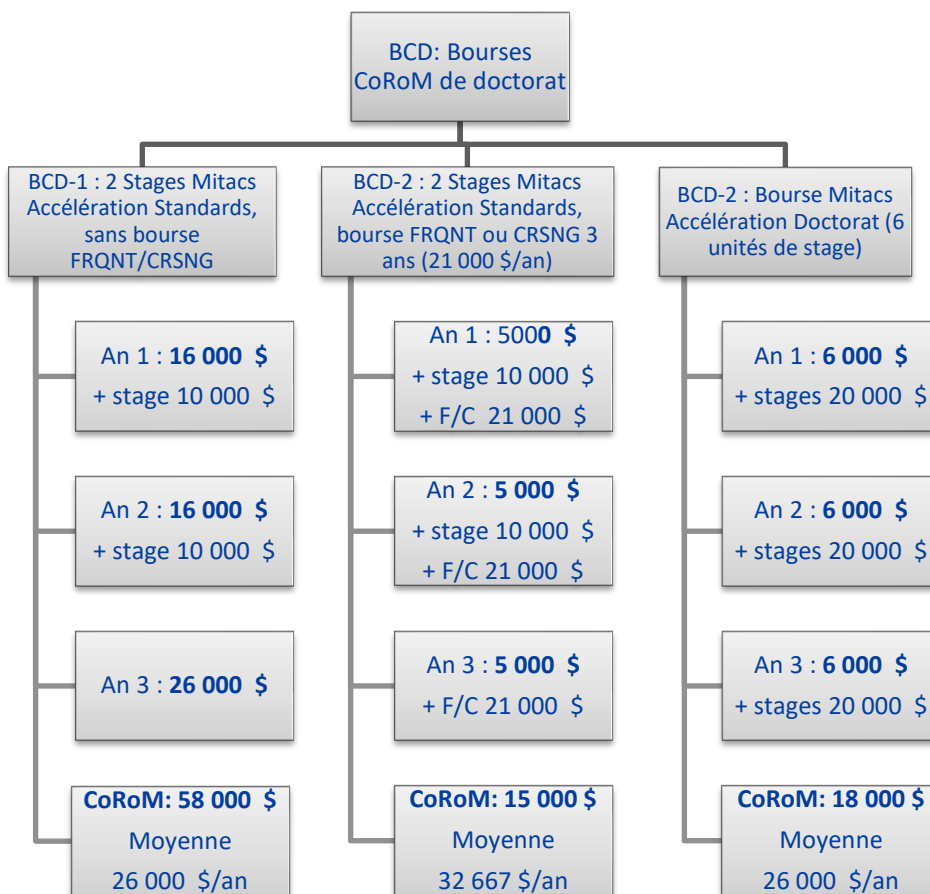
BCD: Bourses CoRoM de doctorat

BCD-1 : 2 Stages Mitacs Accélération Standards, sans bourse FRQNT/CRSNG

An 1 : **16 000 $** + stage 10 000 $

An 2 : **16 000 $** + stage 10 000 $

An 3 : **26 000 $**

**CoRoM: 58 000 $** Moyenne 26 000 $/an

BCD-2 : 2 Stages Mitacs Accélération Standards, bourse FRQNT ou CRSNG 3 ans (21 000 $/an)

An 1 : 500**0 $** + stage 10 000 $ + F/C 21 000 $

An 2 : **5 000 $** + stage 10 000 $ + F/C 21 000 $

An 3 : **5 000 $** + F/C 21 000 $

**CoRoM: 15 000 $** Moyenne 32 667 $/an

BCD-2 : Bourse Mitacs Accélération Doctorat (6 unités de stage)

An 1 : **6 000 $** + stages 20 000 $

An 2 : **6 000 $** + stages 20 000 $

An 3 : **6 000 $** + stages 20 000 $

**CoRoM: 18 000 $** Moyenne 26 000 $/an